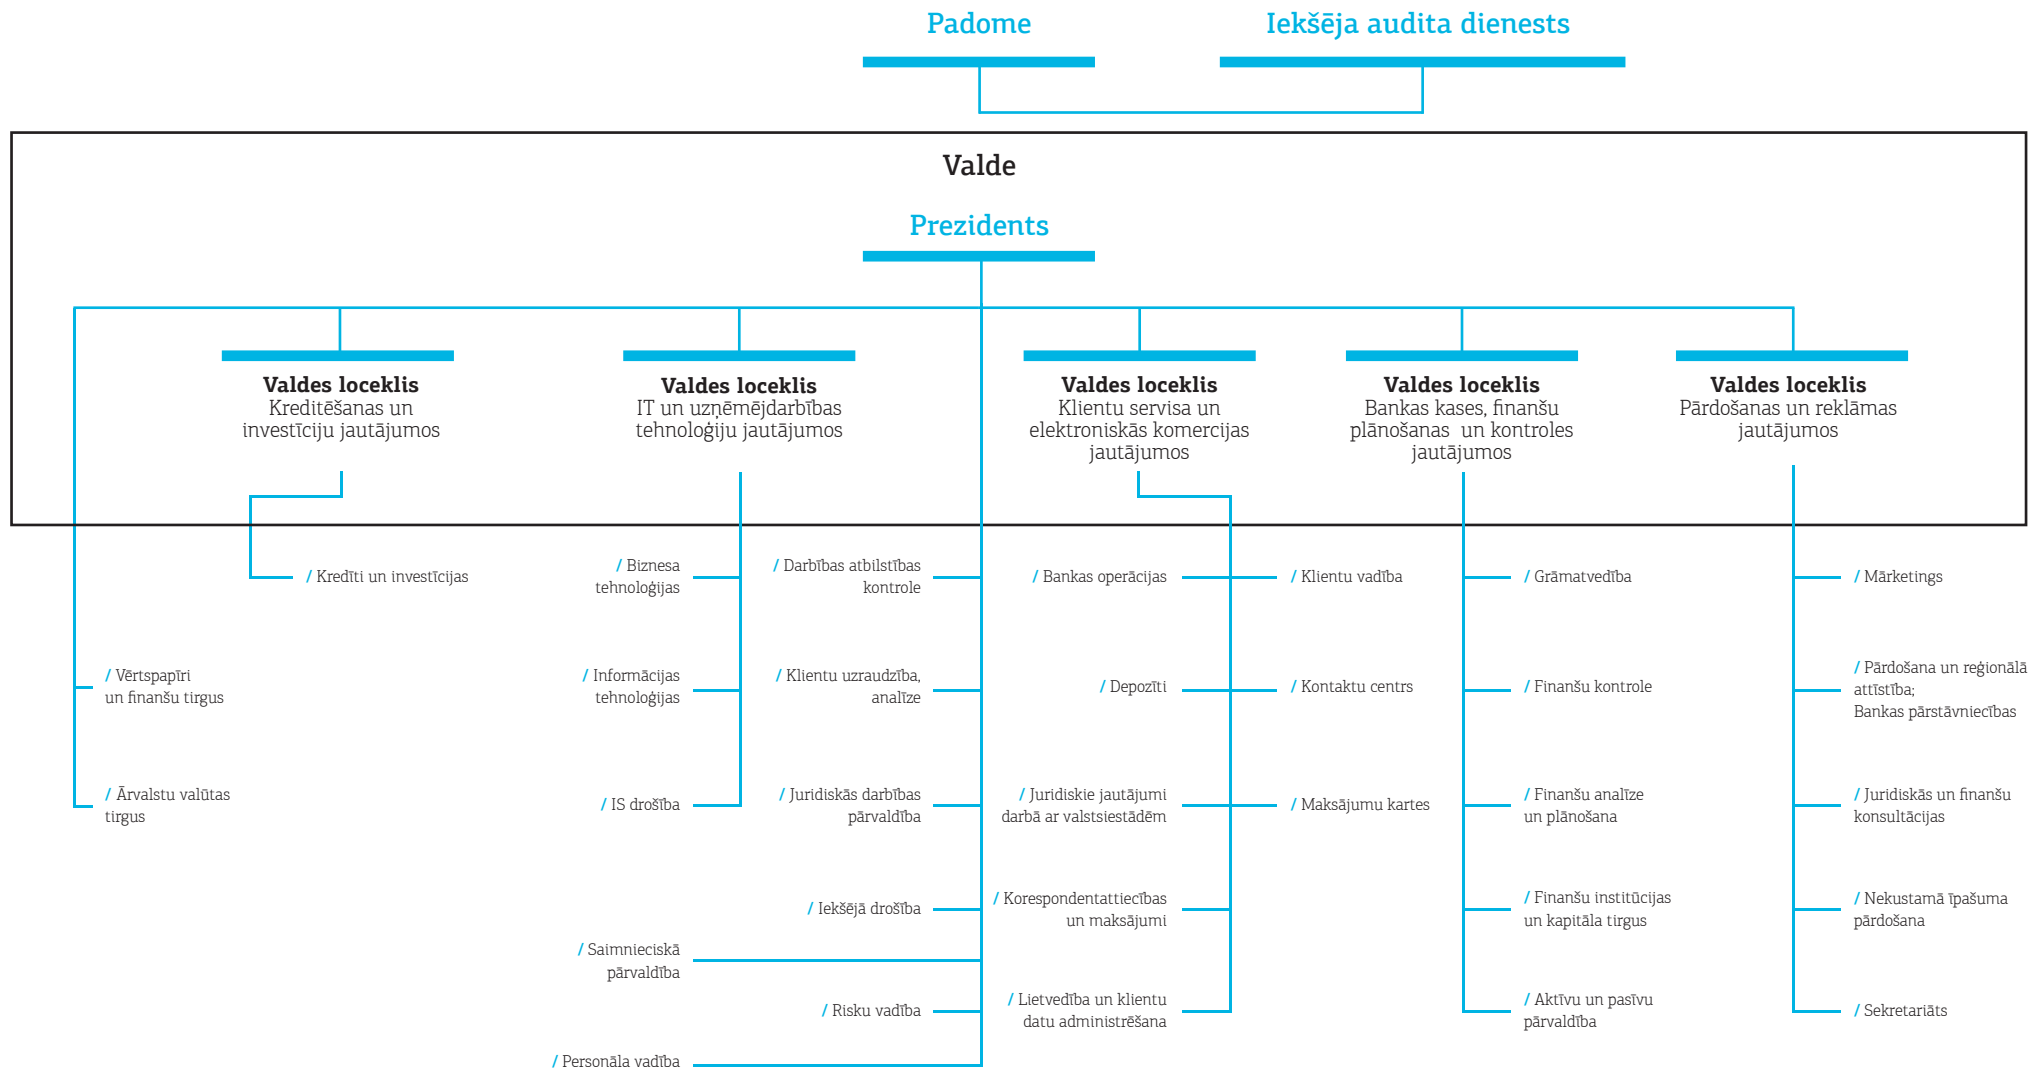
Padome

Iekšēja audita dienests

Valde

Prezidents

**Valdes loceklis**
Kreditēšanas un investīciju jautājumos

**Valdes loceklis**
IT un uzņēmējdarbības tehnoloģiju jautājumos

**Valdes loceklis**
Klientu servisa un elektroniskās komercijas jautājumos

**Valdes loceklis**
Bankas kases, finanšu plānošanas un kontroles jautājumos

**Valdes loceklis**
Pārdošanas un reklāmas jautājumos

/ Kredīti un investīcijas

/ Vērtspapīri un finanšu tirgus

/ Ārvalstu valūtas tirgus

/ Biznesa tehnoloģijas

/ Informācijas tehnoloģijas

/ IS drošība

/ Saimnieciskā pārvaldība

/ Personāla vadība

/ Darbības atbilstības kontrole

/ Klientu uzraudzība, analīze

/ Juridiskās darbības pārvaldība

/ Iekšējā drošība

/ Risku vadība

/ Bankas operācijas

/ Depozīti

/ Juridiskie jautājumi darbā ar valstsiestādēm

/ Korespondenttattiecības un maksājumi

/ Lietvedība un klientu datu administrēšana

/ Klientu vadība

/ Kontaktu centrs

/ Maksājumu kartes

/ Grāmatvedība

/ Finanšu kontrole

/ Finanšu analīze un plānošana

/ Finanšu institūcijas un kapitāla tirgus

/ Aktīvu un pasīvu pārvaldība

/ Mārketings

/ Pārdošana un reģionālā attīstība; Bankas pārstāvniecības

/ Juridiskās un finanšu konsultācijas

/ Nekustamā īpašuma pārdošana

/ Sekretariāts